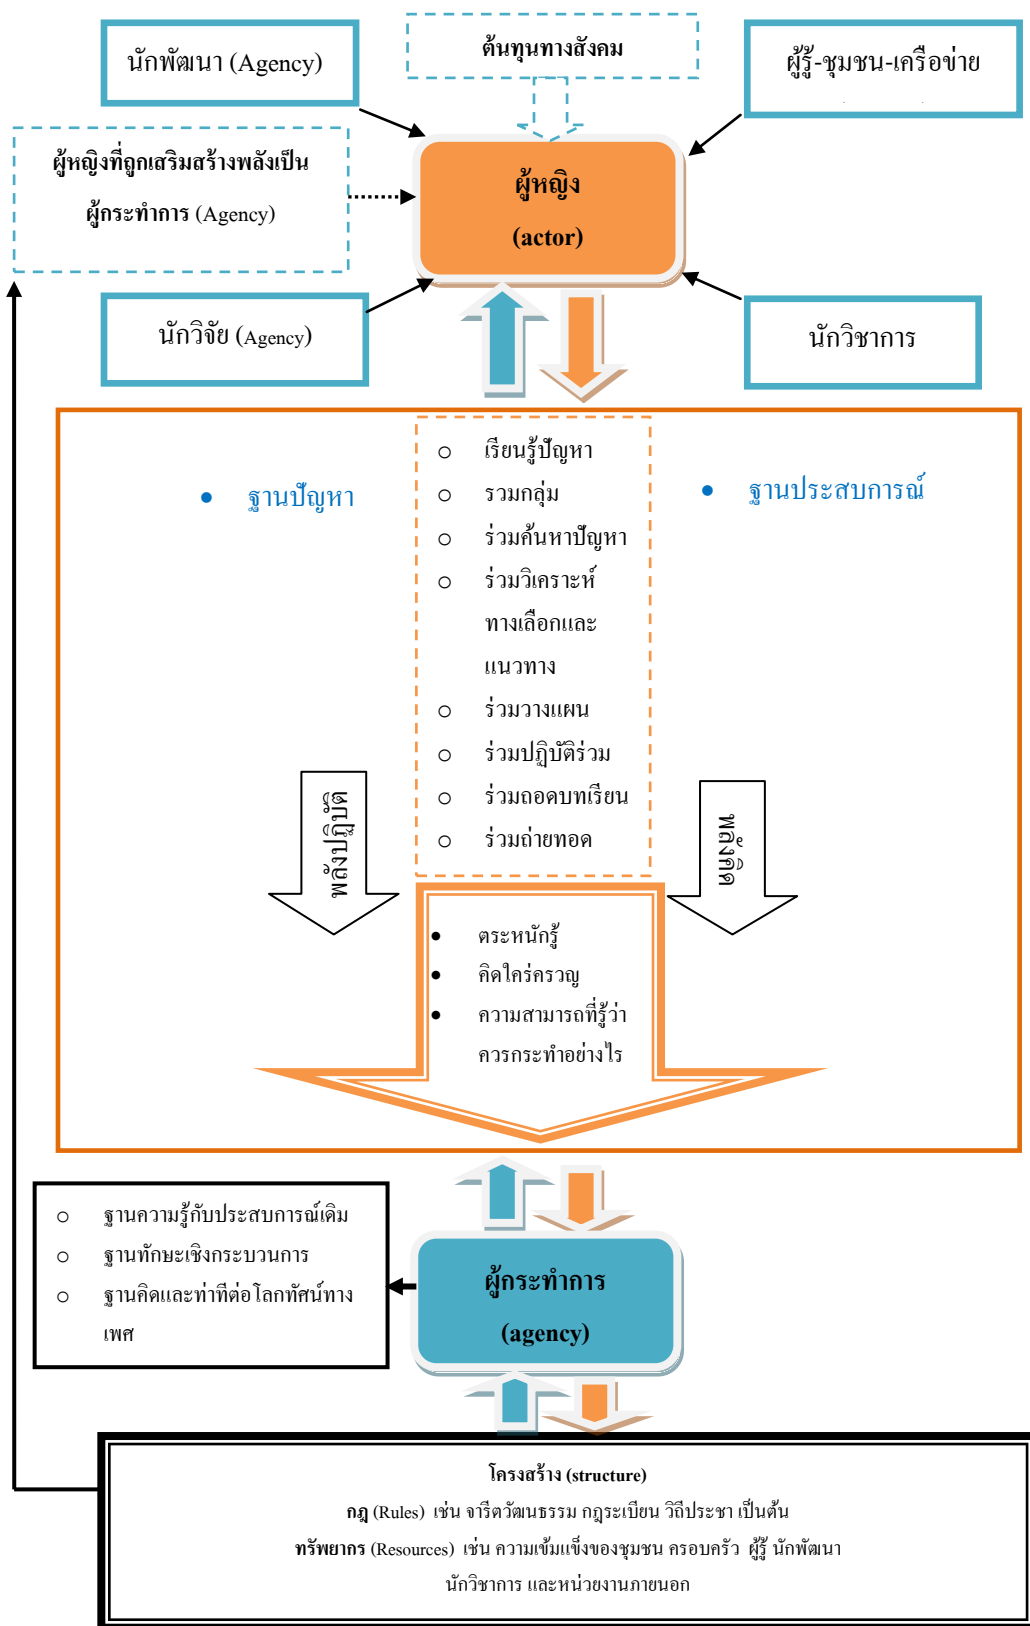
นักพัฒนา (Agency)

ต้นทุนทางสังคม

ผู้รู้-ชุมชน-เครือข่าย

ผู้หญิงที่ถูกเสริมสร้างพลังเป็นผู้กระทำการ (Agency)

ผู้หญิง
(actor)

นักวิจัย (Agency)

นักวิชาการ

• ฐานปัญหา

○ เรียนรู้ปัญหา
○ รวมกลุ่ม
○ ร่วมค้นหาปัญหา
○ ร่วมวิเคราะห์ทางเลือกและแนวทาง
○ ร่วมวางแผน
○ ร่วมปฏิบัติร่วม
○ ร่วมถอดบทเรียน
○ ร่วมถ่ายทอด

• ฐานประสบการณ์

พลังปฏิบัติ

พลังคิด

• ตระหนักรู้
• คิดใคร่ครวญ
• ความสามารถที่รู้ว่าควรกระทำอย่างไร

○ ฐานความรู้กับประสบการณ์เดิม
○ ฐานทักษะเชิงกระบวนการ
○ ฐานคิดและท่าทีต่อโลกทัศน์ทางเพศ

ผู้กระทำการ
(agency)

โครงสร้าง (structure)
กฎ (Rules) เช่น จารีตวัฒนธรรม กฎระเบียน วิถีประชา เป็นต้น
ทรัพยากร (Resources) เช่น ความเข้มแข็งของชุมชน ครอบครัว ผู้รู้ นักพัฒนา นักวิชาการ และหน่วยงานภายนอก